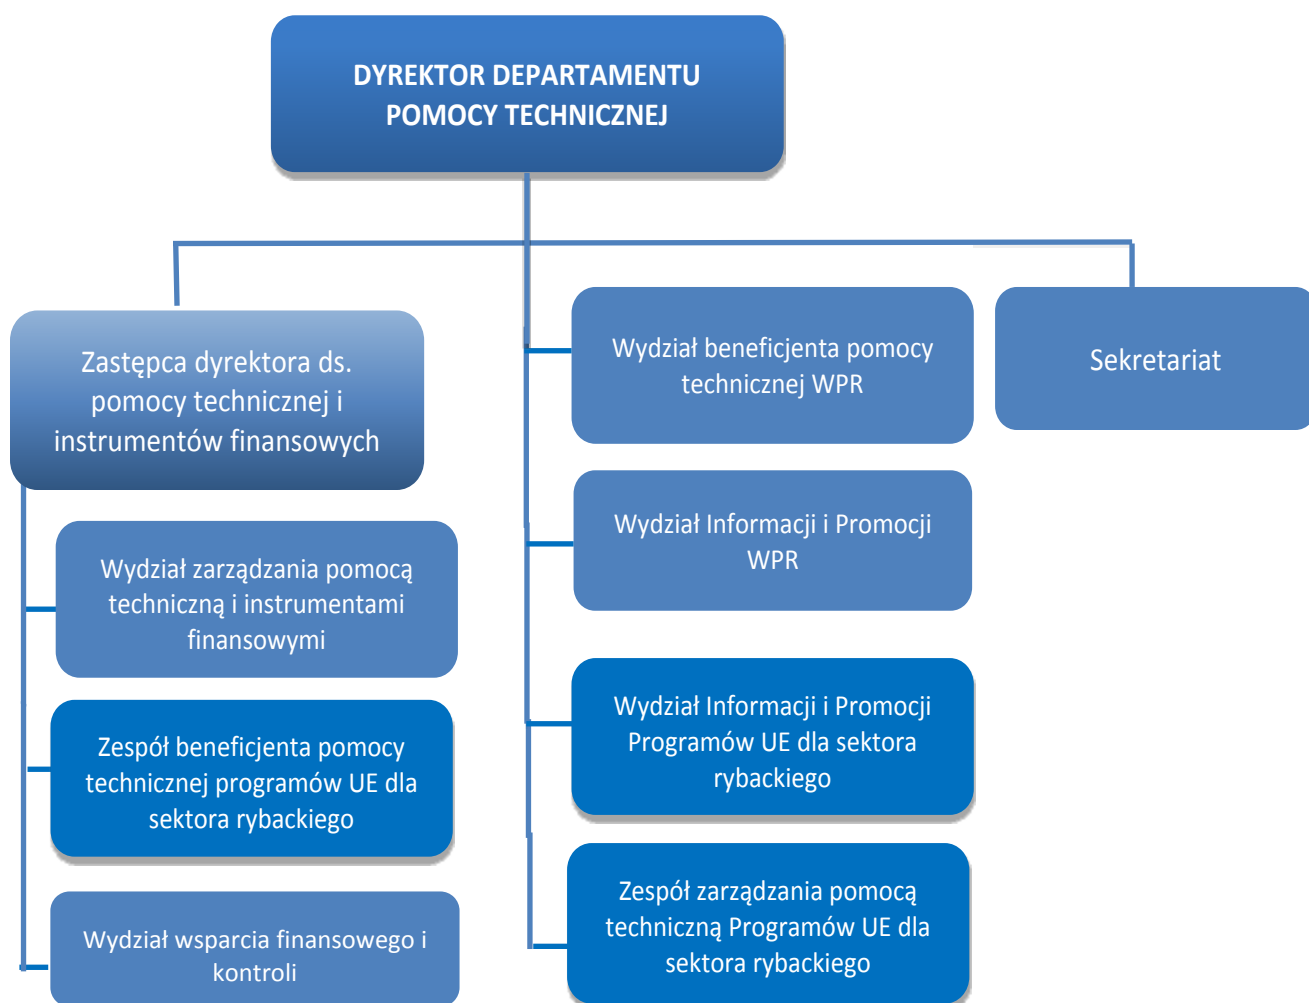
DYREKTOR DEPARTAMENTU POMOCY TECHNICZNEJ

Zastępca dyrektora ds. pomocy technicznej i instrumentów finansowych

Wydział zarządzania pomocą techniczną i instrumentami finansowymi

Zespół beneficjenta pomocy technicznej programów UE dla sektora rybackiego

Wydział wsparcia finansowego i kontroli

Wydział beneficjenta pomocy technicznej WPR

Wydział Informacji i Promocji WPR

Wydział Informacji i Promocji Programów UE dla sektora rybackiego

Zespół zarządzania pomocą techniczną Programów UE dla sektora rybackiego

Sekretariat